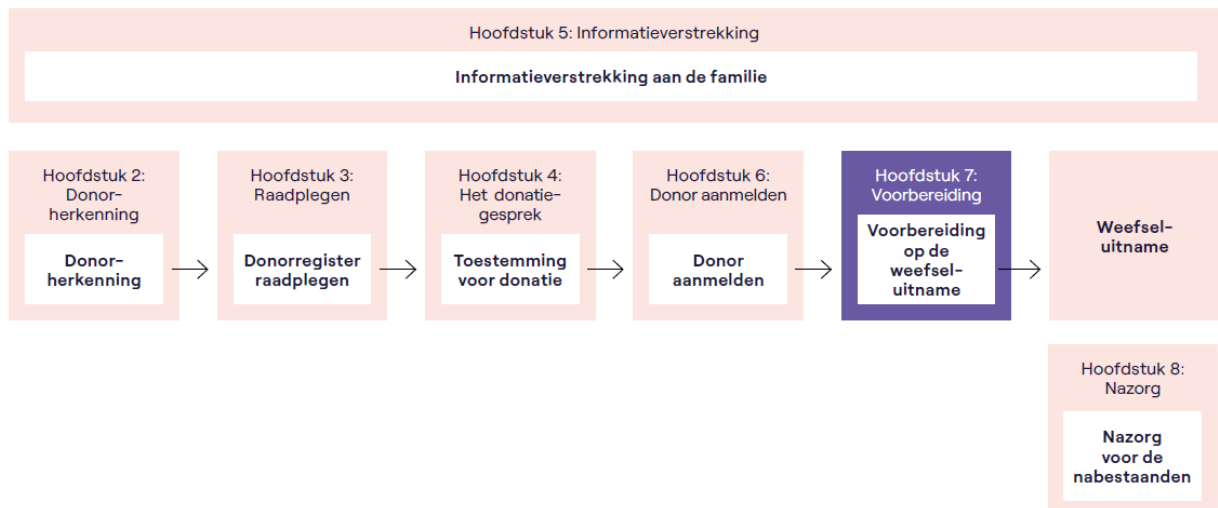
Hoofdstuk 5: Informatieverstrekking

Informatieverstrekking aan de familie

Hoofdstuk 2: Donorherkenning

Donorherkenning

Hoofdstuk 3: Raadplegen

Donorregister raadplegen

Hoofdstuk 4: Het donatiegesprek

Toestemming voor donatie

Hoofdstuk 6: Donor aanmelden

Donor aanmelden

Hoofdstuk 7: Voorbereiding

Voorbereiding op de weefseluitname

Weefseluitname

Hoofdstuk 8: Nazorg

Nazorg voor de nabestaanden